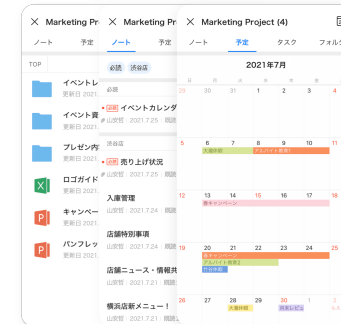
× Marketing Pr
ノート 予定
TOP
イベントレ
更新日 2021
イベント資
更新日 2021
プレゼン内
更新日 2021
ロゴガイド
更新日 2021
キャンペー
更新日 2021
パンフレッ
更新日 2021

× Marketing Pro
ノート 予定
必読 渋谷店
必読
必読 イベントカレンダ
山安哲 · 2021.7.25 | 既読
渋谷店
必読 売り上げ状況
山安哲 · 2021.7.24 | 既読
入庫管理
山安哲 · 2021.7.24 | 既読
店舗特別事項
山安哲 · 2021.7.24 | 既読
店舗ニュース・情報共
山安哲 · 2021.7.24 | 既読
横浜店新メニュー！
山安哲 · 2021.7.23 | 既読

× Marketing Project (4)
ノート 予定 タスク フォル
2021年7月
日 月 火 水 木 金 土
28 29 30 1 2 3
4 5 6 7 8 9 10
大掃除 アルバイト面接
11 12 13 14 15 16 17
夏キャンペーン
18 19 20 21 22 23 24
夏キャンペーン
アルバイト面接
打合会議
25 26 27 28 29 30 31
大掃除 社員レビュー